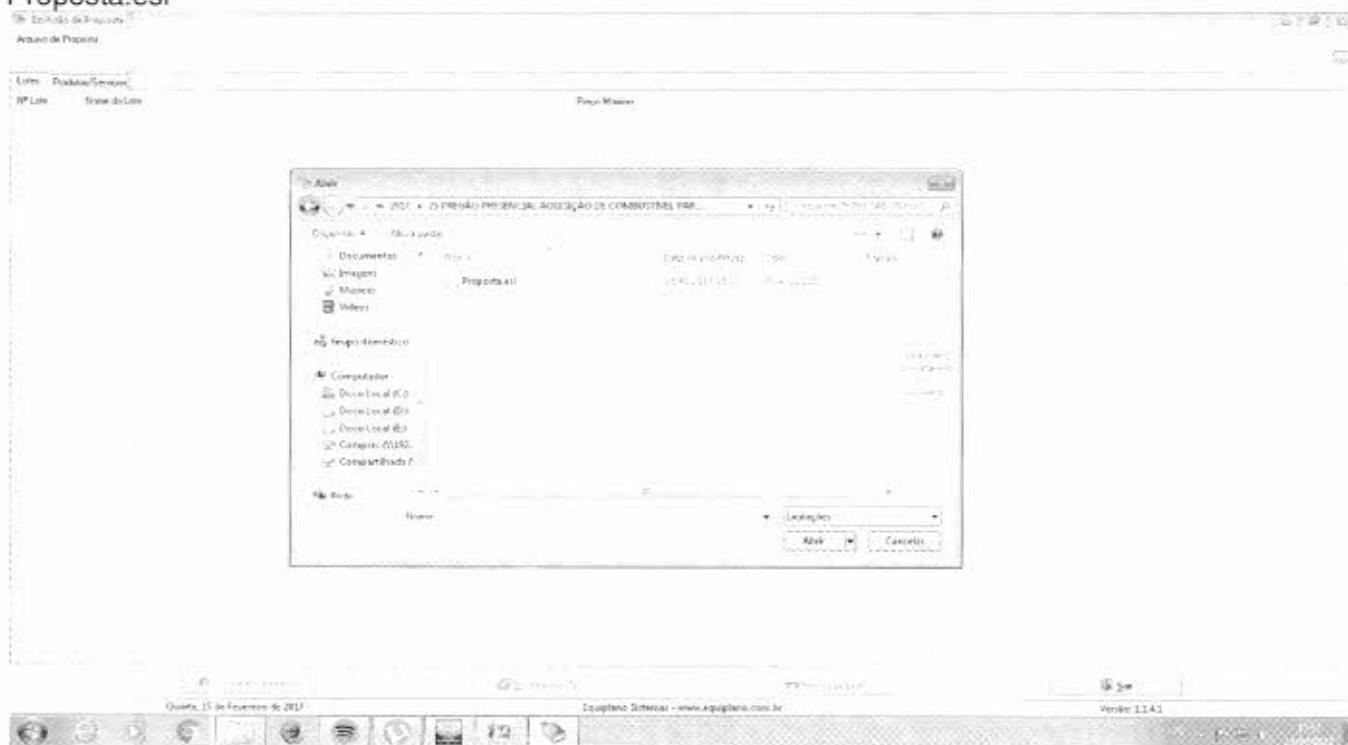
Proposta.esl

Edição de Proposta

Arquivo de Proposta

Lotes Produtos/Serviços

Nº Lote Nome do Lote Preço Máximo

Abrir

2017 ▸ 23 PREGÃO PRESENCIAL AQUISIÇÃO DE COMBUSTÍVEL PAR...

Organizar ▾ Nova pasta

Documentos

Imagens

Músicas

Vídeos

Grupo doméstico

Computador

Disco Local (C:)

Disco Local (D:)

Disco Local (E:)

Compras (\\192.

Compartilhado (

Rede

Nome

Data de modificação

Tipo

Tamanho

Proposta.esl

Nome:

Licitações

Abrir

Cancelar

Sair

Quarta, 15 de Fevereiro de 2017

Equiplano Sistemas - www.equiplano.com.br

Versão: 1.1.4.1